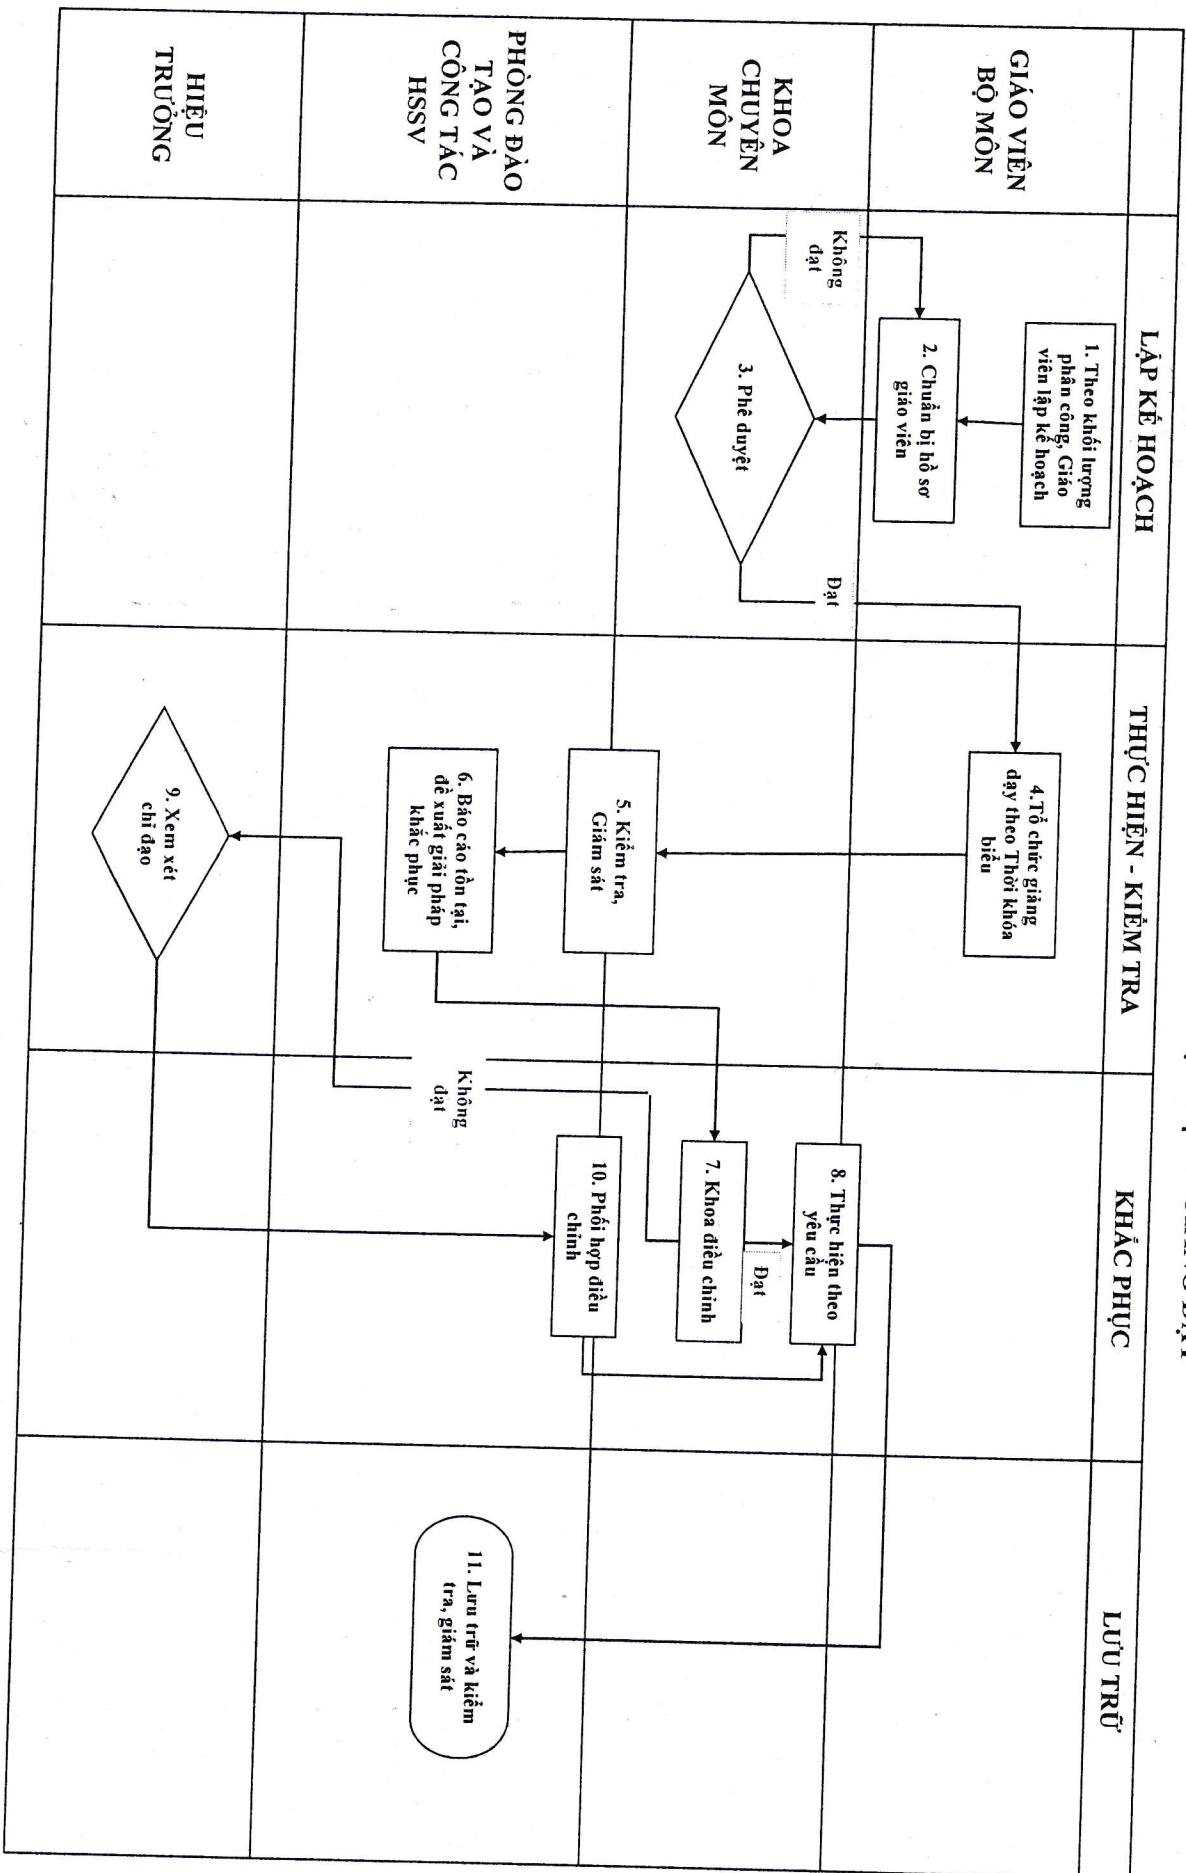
GIÁO VIÊN BỘ MÔN

KHOA CHUYÊN MÔN

PHÒNG ĐÀO TẠO VÀ CÔNG TÁC HSSV

HIỆU TRƯỞNG

LẬP KẾ HOẠCH

THỰC HIỆN - KIỂM TRA

KHẮC PHỤC

LƯU TRỮ

1. Theo khối lượng phân công, Giáo viên lập kế hoạch

2. Chuẩn bị hồ sơ giáo viên

3. Phê duyệt

Không đạt

Đạt

4. Tổ chức giảng dạy theo Thời khóa biểu

5. Kiểm tra, Giám sát

6. Báo cáo tồn tại, đề xuất giải pháp khắc phục

9. Xem xét chỉ đạo

Không đạt

8. Thực hiện theo yêu cầu

7. Khoa điều chỉnh

Đạt

10. Phối hợp điều chỉnh

11. Lưu trữ và kiểm tra, giám sát